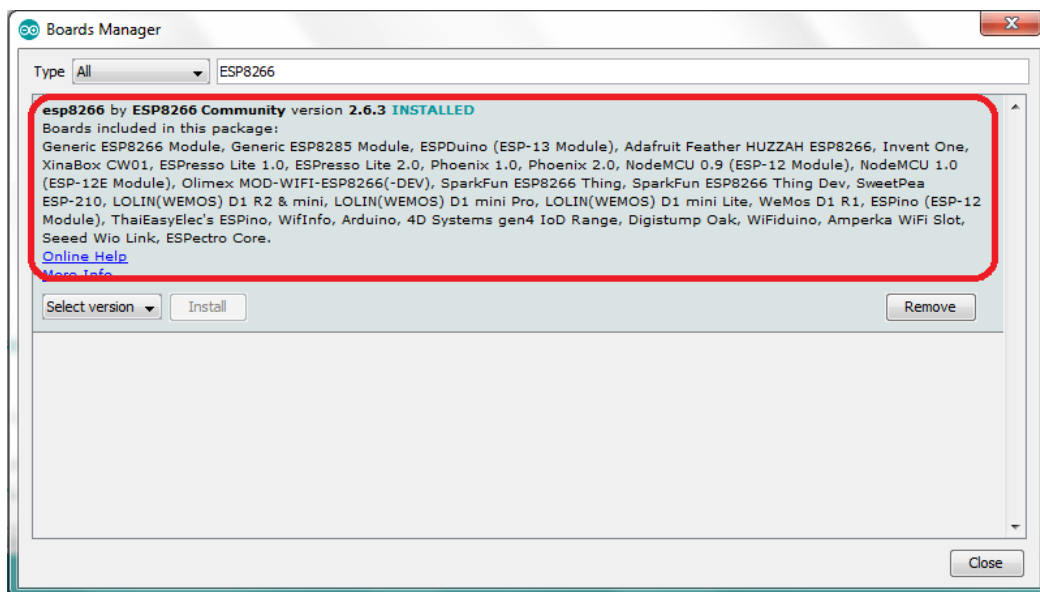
Boards Manager

Type All ESP8266

esp8266 by ESP8266 Community version 2.6.3 INSTALLED
Boards included in this package:
Generic ESP8266 Module, Generic ESP8285 Module, ESPDuino (ESP-13 Module), Adafruit Feather HUZZAH ESP8266, Invent One, XinaBox CW01, ESPresso Lite 1.0, ESPresso Lite 2.0, Phoenix 1.0, Phoenix 2.0, NodeMCU 0.9 (ESP-12 Module), NodeMCU 1.0 (ESP-12E Module), Olimex MOD-WIFI-ESP8266(-DEV), SparkFun ESP8266 Thing, SparkFun ESP8266 Thing Dev, SweetPea ESP-210, LOLIN(WEMOS) D1 R2 & mini, LOLIN(WEMOS) D1 mini Pro, LOLIN(WEMOS) D1 mini Lite, WeMos D1 R1, ESPino (ESP-12 Module), ThaiEasyElec's ESPino, WifInfo, Arduino, 4D Systems gen4 IoD Range, Digistump Oak, WiFiduino, Amperka WiFi Slot, Seeed Wio Link, ESPectro Core.
Online Help
More Info

Select version Install Remove

Close